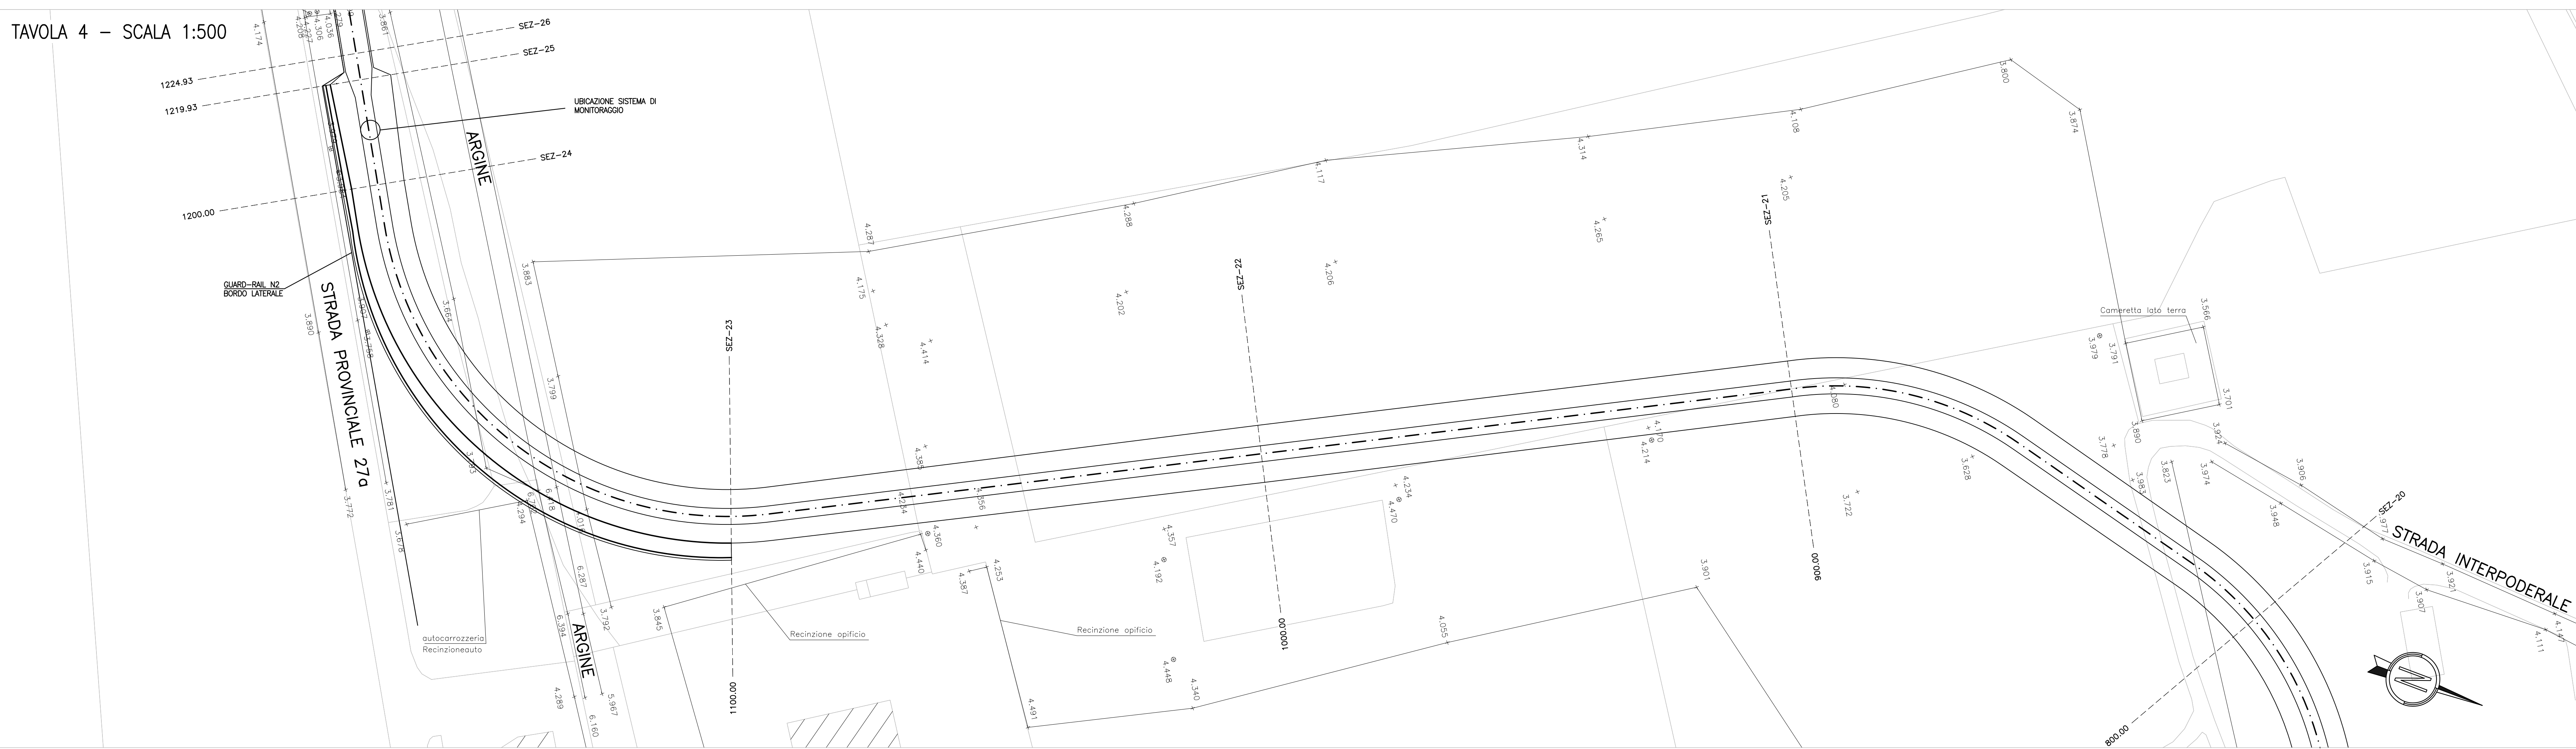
TAVOLA 4 – SCALA 1:500

SEZ–26
SEZ–25
1224.93
1219.93
UBICAZIONE SISTEMA DI MONITORAGGIO
ARGINE
SEZ–24
1200.00
GUARD–RAIL N2
BORDO LATERALE
STRADA PROVINCIALE 27a
SEZ–23
SEZ–22
SEZ–21
3.800
3.874
4.108
4.314
4.117
4.205
4.288
4.265
4.287
4.206
3.883
4.175
4.202
4.328
4.414
3.664
3.799
3.890
3.772
3.781
3.676
4.174
4.036
4.306
4.208
3.861
Cameretta lato terra
3.566
3.979
3.791
3.701
3.880
4.170
4.214
3.890
3.924
3.778
3.985
3.823
3.974
3.906
3.628
3.722
3.948
SEZ–20
STRADA INTERPODERALE
3.977
3.915
3.921
3.907
4.111
4.143
4.234
4.470
4.357
4.192
4.360
4.440
4.253
4.387
3.556
4.284
4.385
6.294
6.287
6.394
5.967
6.160
4.289
3.792
3.845
ARGINE
autocarrozzeria
Recinzioneauto
Recinzione opificio
Recinzione opificio
1100.00
1000.00
900.00
800.00
3.901
4.055
4.448
4.340
4.491